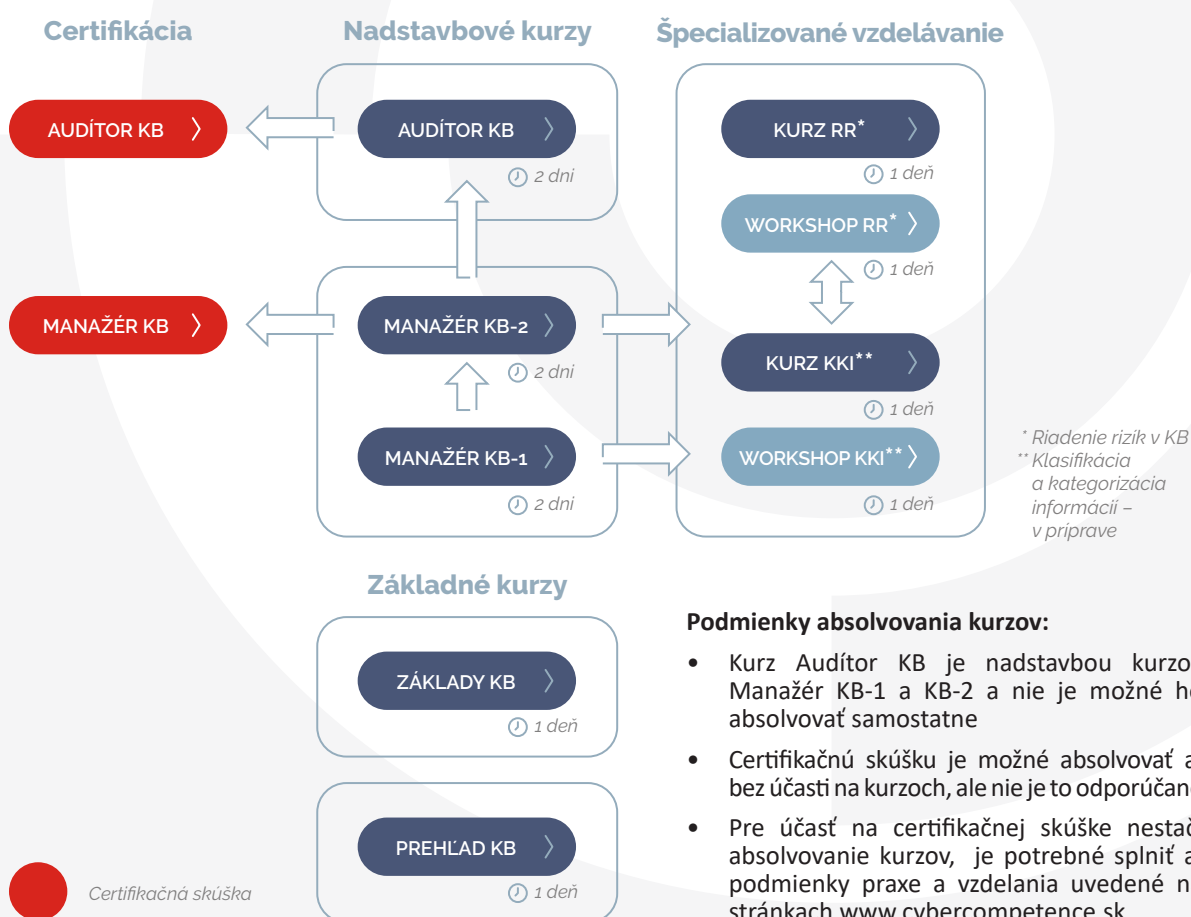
Certifikácia

Nadstavbové kurzy

Špecializované vzdelávanie

AUDÍTOR KB 〉

AUDÍTOR KB 〉

2 dni

KURZ RR* 〉

1 deň

WORKSHOP RR* 〉

1 deň

MANAŽÉR KB 〉

MANAŽÉR KB-2 〉

2 dni

KURZ KKI** 〉

1 deň

MANAŽÉR KB-1 〉

2 dni

WORKSHOP KKI** 〉

1 deň

* Riadenie rizík v KB
** Klasifikácia a kategorizácia informácií – v príprave

Základné kurzy

ZÁKLADY KB 〉

1 deň

PREHĽAD KB 〉

1 deň

Certifikačná skúška

Podmienky absolvovania kurzov:

• Kurz Audítor KB je nadstavbou kurzo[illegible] Manažér KB-1 a KB-2 a nie je možné ho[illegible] absolvovať samostatne

• Certifikačnú skúšku je možné absolvovať a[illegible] bez účasti na kurzoch, ale nie je to odporúčan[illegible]

• Pre účasť na certifikačnej skúške nestač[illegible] absolvovanie kurzov, je potrebné splniť a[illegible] podmienky praxe a vzdelania uvedené n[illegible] stránkach www.cybercompetence.sk